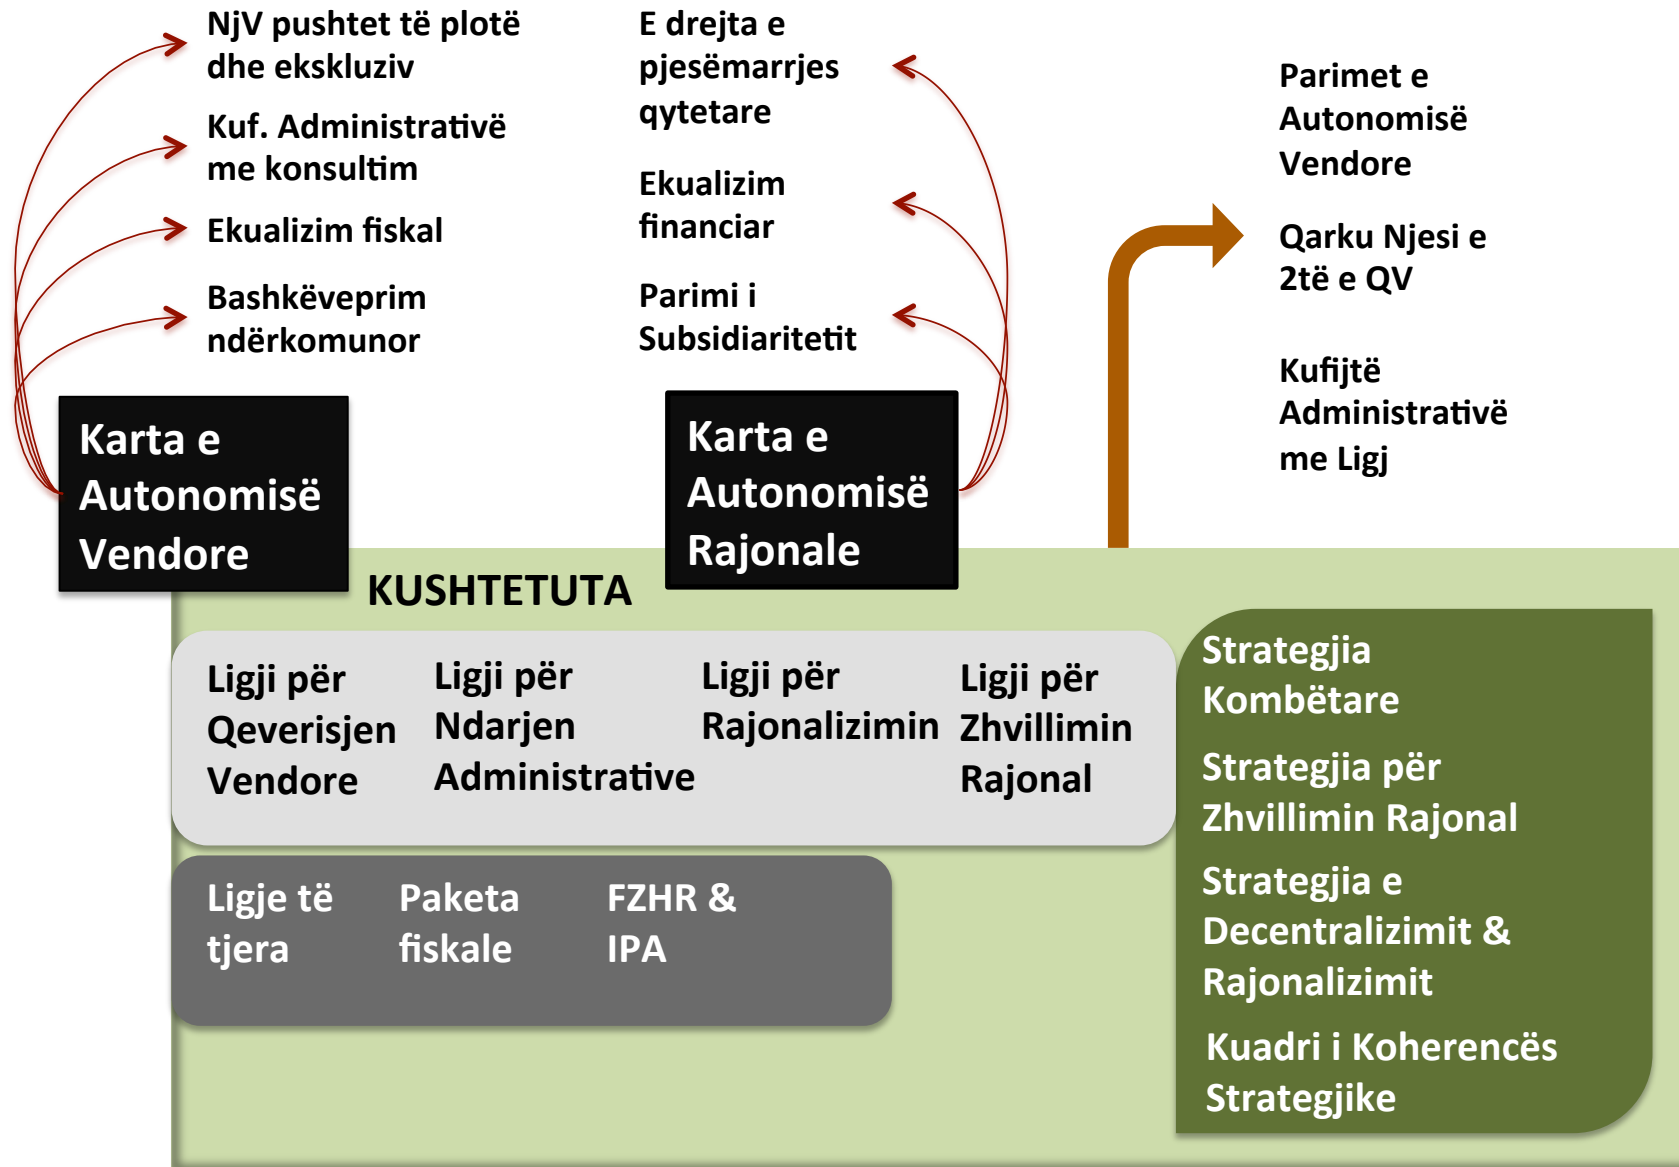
NjV pushtet të plotë dhe ekskluziv

Kuf. Administrativë me konsultim

Ekualizim fiskal

Bashkëveprim ndërkomunor

Karta e Autonomisë Vendore

E drejta e pjesëmarrjes qytetare

Ekualizim financiar

Parimi i Subsidiaritetit

Karta e Autonomisë Rajonale

Parimet e Autonomisë Vendore

Qarku Njesi e 2të e QV

Kufijtë Administrativë me Ligj

KUSHTETUTA

Ligji për Qeverisjen Vendore

Ligji për Ndarjen Administrative

Ligji për Rajonalizimin

Ligji për Zhvillimin Rajonal

Ligje të tjera

Paketa fiskale

FZHR & IPA

Strategjia Kombëtare

Strategjia për Zhvillimin Rajonal

Strategjia e Decentralizimit & Rajonalizimit

Kuadri i Koherencës Strategjike